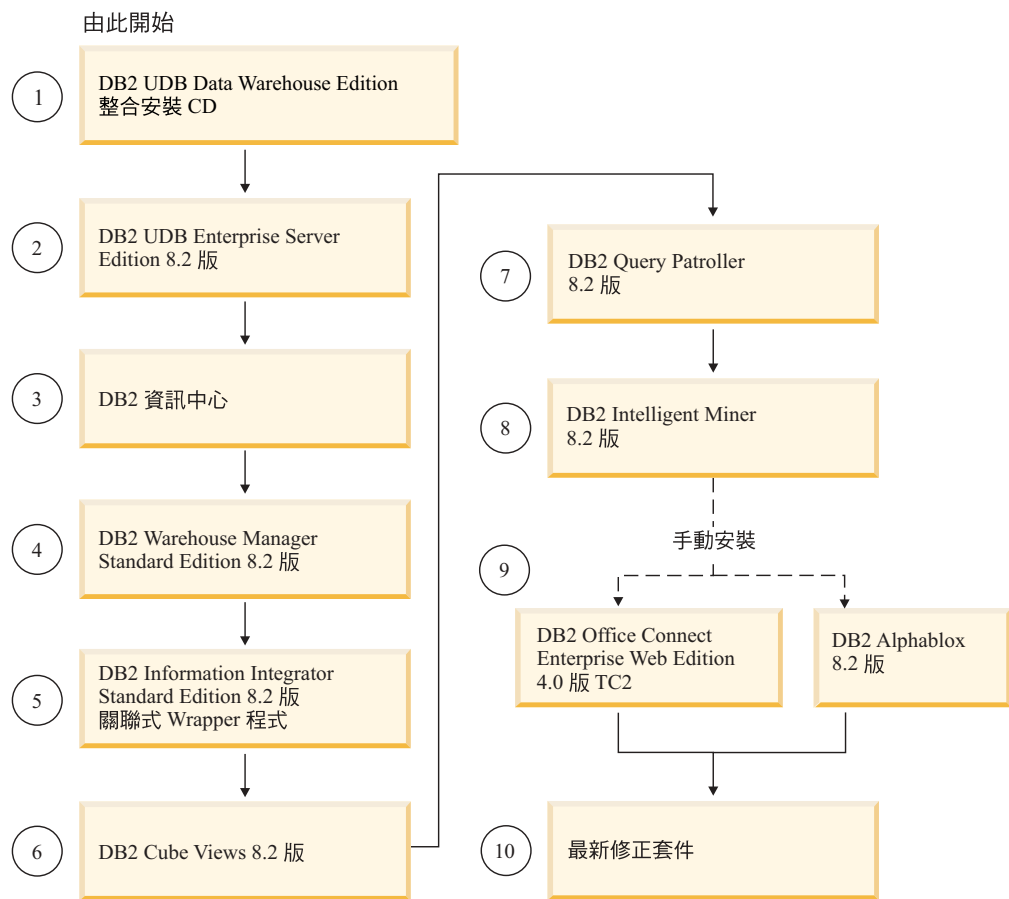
由此開始

1
DB2 UDB Data Warehouse Edition 整合安裝 CD

2
DB2 UDB Enterprise Server Edition 8.2 版

3
DB2 資訊中心

4
DB2 Warehouse Manager Standard Edition 8.2 版

5
DB2 Information Integrator Standard Edition 8.2 版 關聯式 Wrapper 程式

6
DB2 Cube Views 8.2 版

7
DB2 Query Patroller 8.2 版

8
DB2 Intelligent Miner 8.2 版

手動安裝

9
DB2 Office Connect Enterprise Web Edition 4.0 版 TC2

DB2 Alphablox 8.2 版

10
最新修正套件